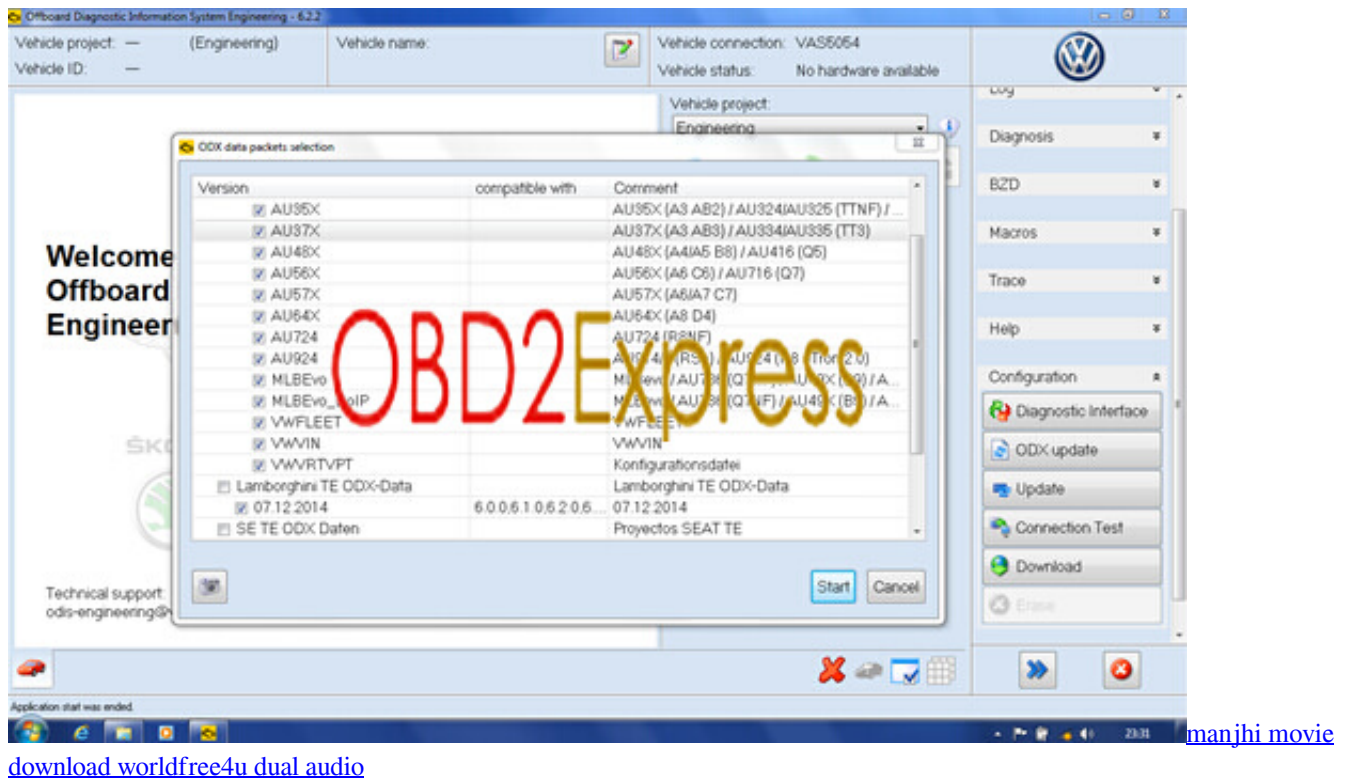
Offboard Diagnostic Information System Engineering - 6.2.2

Vehicle project: — (Engineering) Vehicle name:

Vehicle ID: —

Vehicle connection: VAS5054

Vehicle status: No hardware available

Vehicle project:

Engineering

Log

Diagnosis

BZD

Macros

Trace

Help

Configuration

Diagnostic Interface

ODX update

Update

Connection Test

Download

Erase

Welcome
Offboard
Engineer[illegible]

ŠK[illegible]

Technical support:
odis-engineering@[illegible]

ODX data packets selection

| Version | compatible with | Comment |
|---|---|---|
| AU35X | | AU35X (A3 AB2) / AU324/AU325 (TTNF) / ... |
| AU37X | | AU37X (A3 AB3) / AU334/AU335 (TT3) |
| AU48X | | AU48X (A4/A5 B8) / AU416 (Q5) |
| AU56X | | AU56X (A6 C6) / AU716 (Q7) |
| AU57X | | AU57X (A6/A7 C7) |
| AU64X | | AU64X (A8 D4) |
| AU724 | | AU724 (R8NF) |
| AU924 | | AU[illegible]4 (RS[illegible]) / AU924 (R8 e-Tron 2.0) |
| MLBEvo | | MLBevo / AU7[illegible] (Q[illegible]) / AU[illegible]X ([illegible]) / A... |
| MLBEvo_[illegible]oIP | | MLBevo / AU73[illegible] (Q7NF) / AU49X (B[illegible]) / A... |
| VWFLEET | | VWFLEET |
| VWVIN | | VWVIN |
| VWVRTVPT | | Konfigurationsdatei |
| Lamborghini TE ODX-Data | | Lamborghini TE ODX-Data |
| 07.12.2014 | 6.0.0;6.1.0;6.2.0;6... | 07.12.2014 |
| SE TE ODX Daten | | Proyectos SEAT TE |

Start Cancel

OBD2Express

Application start was ended.

23:31

manjhi movie download worldfree4u dual audio